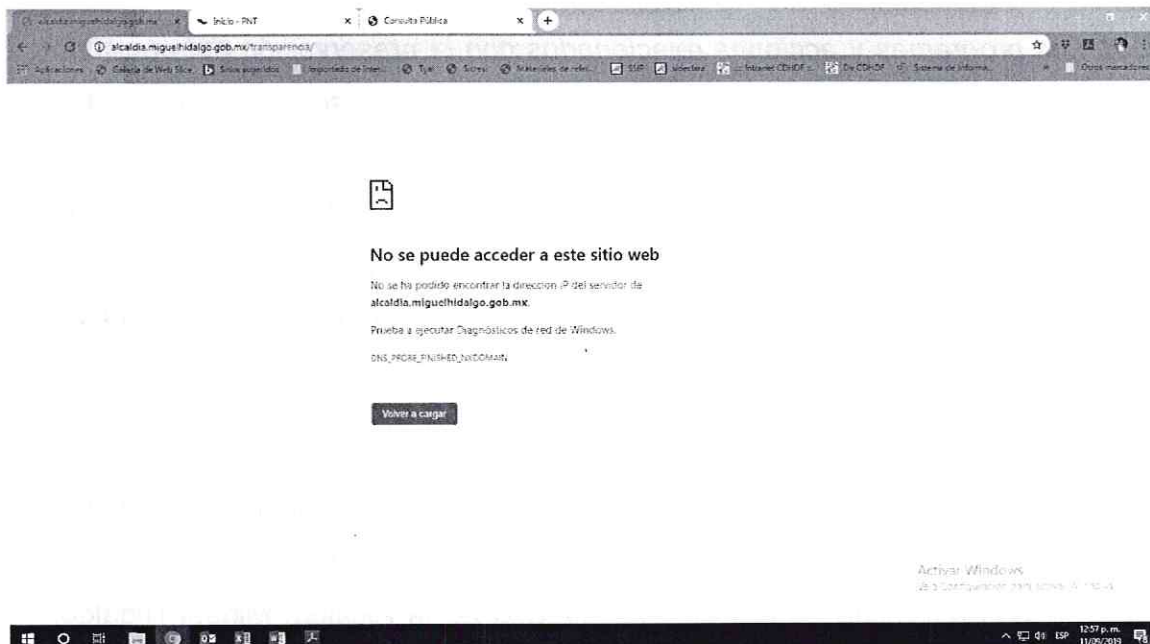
alcaldiamiguelhidalgo.gob.mx × Inicio - PNT × Consulta Pública × +

alcaldia.miguelhidalgo.gob.mx/transparencia/

Aplicaciones Galería de Web Slice Sitios sugeridos Importado de Inter... Tjal Sicevi Materiales de refe... SIIP Infoview Intranet CDHDF De CDHDF Sistema de Informa... Otros marcadores

No se puede acceder a este sitio web

No se ha podido encontrar la dirección IP del servidor de **alcaldia.miguelhidalgo.gob.mx**.

Prueba a ejecutar Diagnósticos de red de Windows.

DNS_PROBE_FINISHED_NXDOMAIN

Volver a cargar

Activar Windows
Ve a Configuración para activar Windows.

ESP 12:57 p.m. 11/09/2019